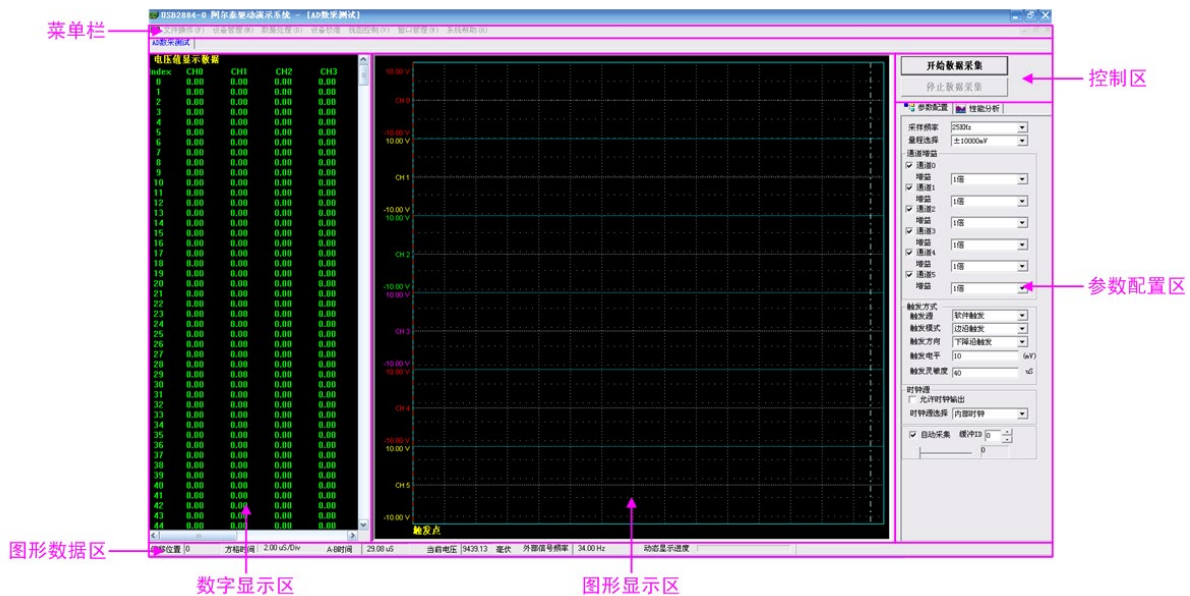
USB2884-0 阿尔泰驱动演示系统 - [AD数采测试]

菜单栏

文件操作(F) 设备管理(M) 数据处理(D) 设备功能 钱码控制(Y) 输入管理(V) 系统帮助(H)

AD数采测试

电压值显示数据

| Index | CH0 | CH1 | CH2 | CH3 |
|---|---|---|---|---|
| 0 | 0.00 | 0.00 | 0.00 | 0.00 |
| 1 | 0.00 | 0.00 | 0.00 | 0.00 |
| 2 | 0.00 | 0.00 | 0.00 | 0.00 |
| 3 | 0.00 | 0.00 | 0.00 | 0.00 |
| 4 | 0.00 | 0.00 | 0.00 | 0.00 |
| 5 | 0.00 | 0.00 | 0.00 | 0.00 |
| 6 | 0.00 | 0.00 | 0.00 | 0.00 |
| 7 | 0.00 | 0.00 | 0.00 | 0.00 |
| 8 | 0.00 | 0.00 | 0.00 | 0.00 |
| 9 | 0.00 | 0.00 | 0.00 | 0.00 |
| 10 | 0.00 | 0.00 | 0.00 | 0.00 |
| 11 | 0.00 | 0.00 | 0.00 | 0.00 |
| 12 | 0.00 | 0.00 | 0.00 | 0.00 |
| 13 | 0.00 | 0.00 | 0.00 | 0.00 |
| 14 | 0.00 | 0.00 | 0.00 | 0.00 |
| 15 | 0.00 | 0.00 | 0.00 | 0.00 |
| 16 | 0.00 | 0.00 | 0.00 | 0.00 |
| 17 | 0.00 | 0.00 | 0.00 | 0.00 |
| 18 | 0.00 | 0.00 | 0.00 | 0.00 |
| 19 | 0.00 | 0.00 | 0.00 | 0.00 |
| 20 | 0.00 | 0.00 | 0.00 | 0.00 |
| 21 | 0.00 | 0.00 | 0.00 | 0.00 |
| 22 | 0.00 | 0.00 | 0.00 | 0.00 |
| 23 | 0.00 | 0.00 | 0.00 | 0.00 |
| 24 | 0.00 | 0.00 | 0.00 | 0.00 |
| 25 | 0.00 | 0.00 | 0.00 | 0.00 |
| 26 | 0.00 | 0.00 | 0.00 | 0.00 |
| 27 | 0.00 | 0.00 | 0.00 | 0.00 |
| 28 | 0.00 | 0.00 | 0.00 | 0.00 |
| 29 | 0.00 | 0.00 | 0.00 | 0.00 |
| 30 | 0.00 | 0.00 | 0.00 | 0.00 |
| 31 | 0.00 | 0.00 | 0.00 | 0.00 |
| 32 | 0.00 | 0.00 | 0.00 | 0.00 |
| 33 | 0.00 | 0.00 | 0.00 | 0.00 |
| 34 | 0.00 | 0.00 | 0.00 | 0.00 |
| 35 | 0.00 | 0.00 | 0.00 | 0.00 |
| 36 | 0.00 | 0.00 | 0.00 | 0.00 |
| 37 | 0.00 | 0.00 | 0.00 | 0.00 |
| 38 | 0.00 | 0.00 | 0.00 | 0.00 |
| 39 | 0.00 | 0.00 | 0.00 | 0.00 |
| 40 | 0.00 | 0.00 | 0.00 | 0.00 |
| 41 | 0.00 | 0.00 | 0.00 | 0.00 |
| 42 | 0.00 | 0.00 | 0.00 | 0.00 |
| 43 | 0.00 | 0.00 | 0.00 | 0.00 |
| 44 | 0.00 | 0.00 | 0.00 | 0.00 |

10.00 V
CH 0
-10.00 V
10.00 V
CH 1
-10.00 V
10.00 V
CH 2
-10.00 V
10.00 V
CH 3
-10.00 V
10.00 V
CH 4
-10.00 V
10.00 V
CH 5
-10.00 V
触发点

开始数据采集
停止数据采集
控制区

参数配置 性能分析
采样频率 250Khz
量程选择 ±10000mV
通道增益
通道0 增益 1倍
通道1 增益 1倍
通道2 增益 1倍
通道3 增益 1倍
通道4 增益 1倍
通道5 增益 1倍
参数配置区
触发方式
触发源 软件触发
触发模式 边沿触发
触发方向 下降沿触发
触发电平 10 (mV)
触发灵敏度 40 uS
时钟源
允许时钟输出
时钟源选择 内部时钟
自动采集 缓冲ID 0
0

图形数据区
偏移位置 0 方格时间 2.00 uS/Div A-B时间 29.08 uS 当前电压 9439.13 毫伏 外部信号频率 34.00 Hz 动态显示进度

数字显示区
图形显示区